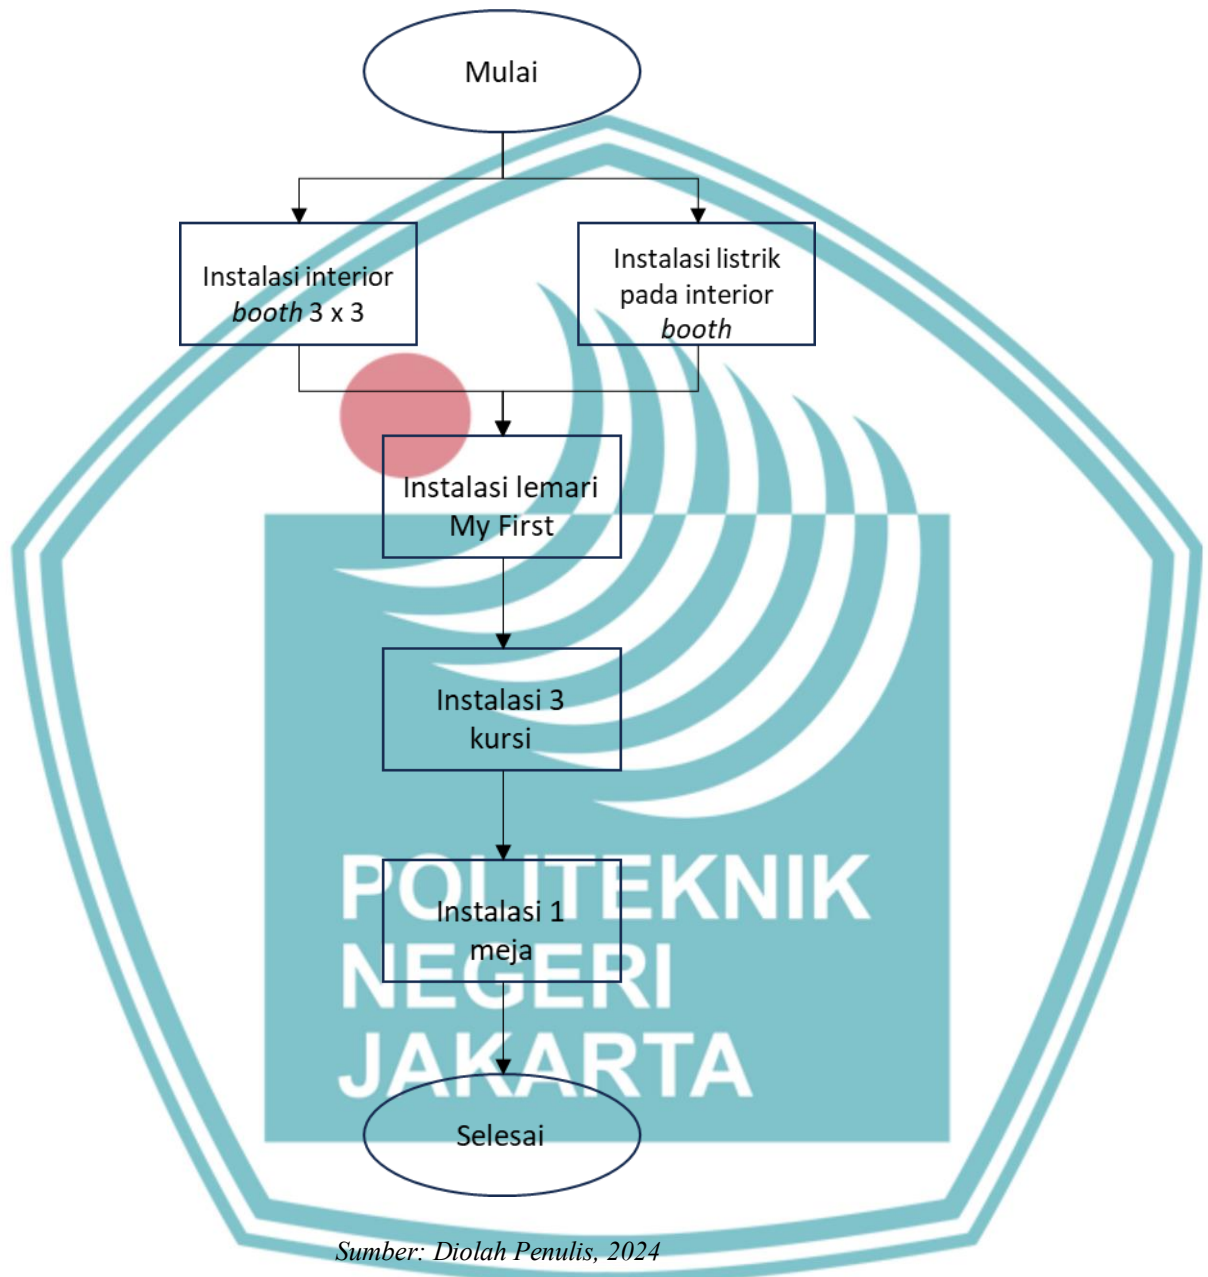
Mulai

Instalasi interior *booth* 3 x 3

Instalasi listrik pada interior *booth*

Instalasi lemari My First

Instalasi 3 kursi

Instalasi 1 meja

Selesai

POLITEKNIK NEGERI JAKARTA

*Sumber: Diolah Penulis, 2024*